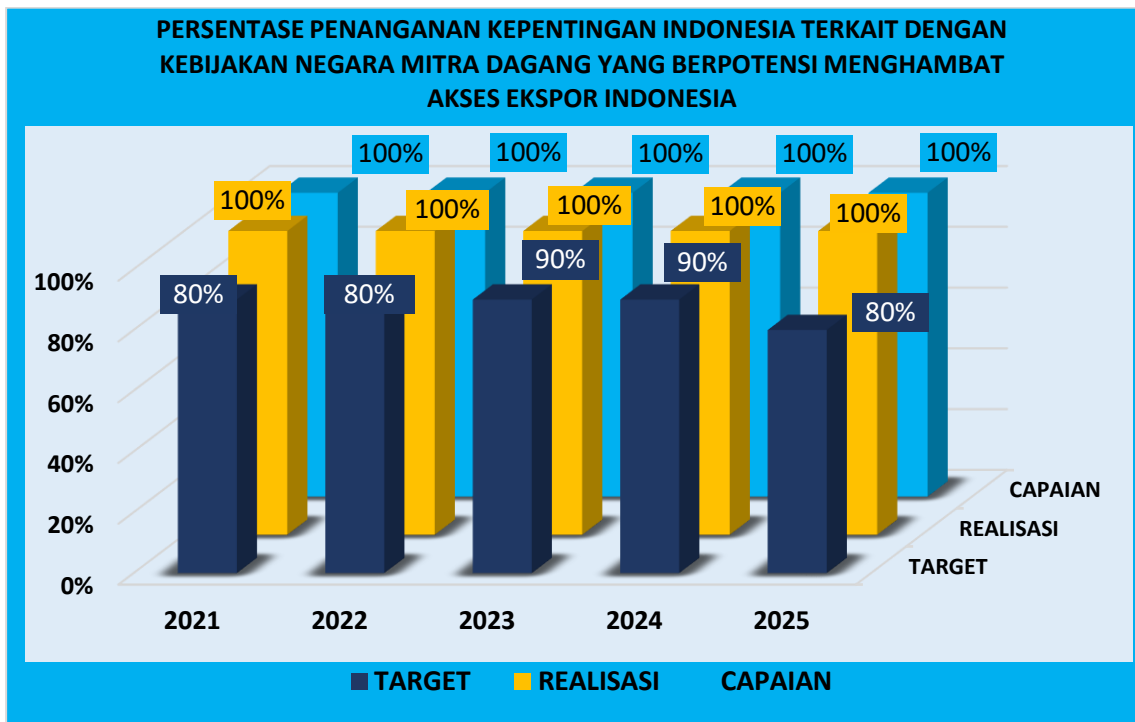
PERSENTASE PENANGANAN KEPENTINGAN INDONESIA TERKAIT DENGAN KEBIJAKAN NEGARA MITRA DAGANG YANG BERPOTENSI MENGHAMBAT AKSES EKSPOR INDONESIA

100%
80%
60%
40%
20%
0%

100% 100% 100% 100% 100%
100% 100% 100% 100% 100%
80% 80% 90% 90% 80%

2021 2022 2023 2024 2025

CAPAIAN
REALISASI
TARGET

TARGET REALISASI CAPAIAN